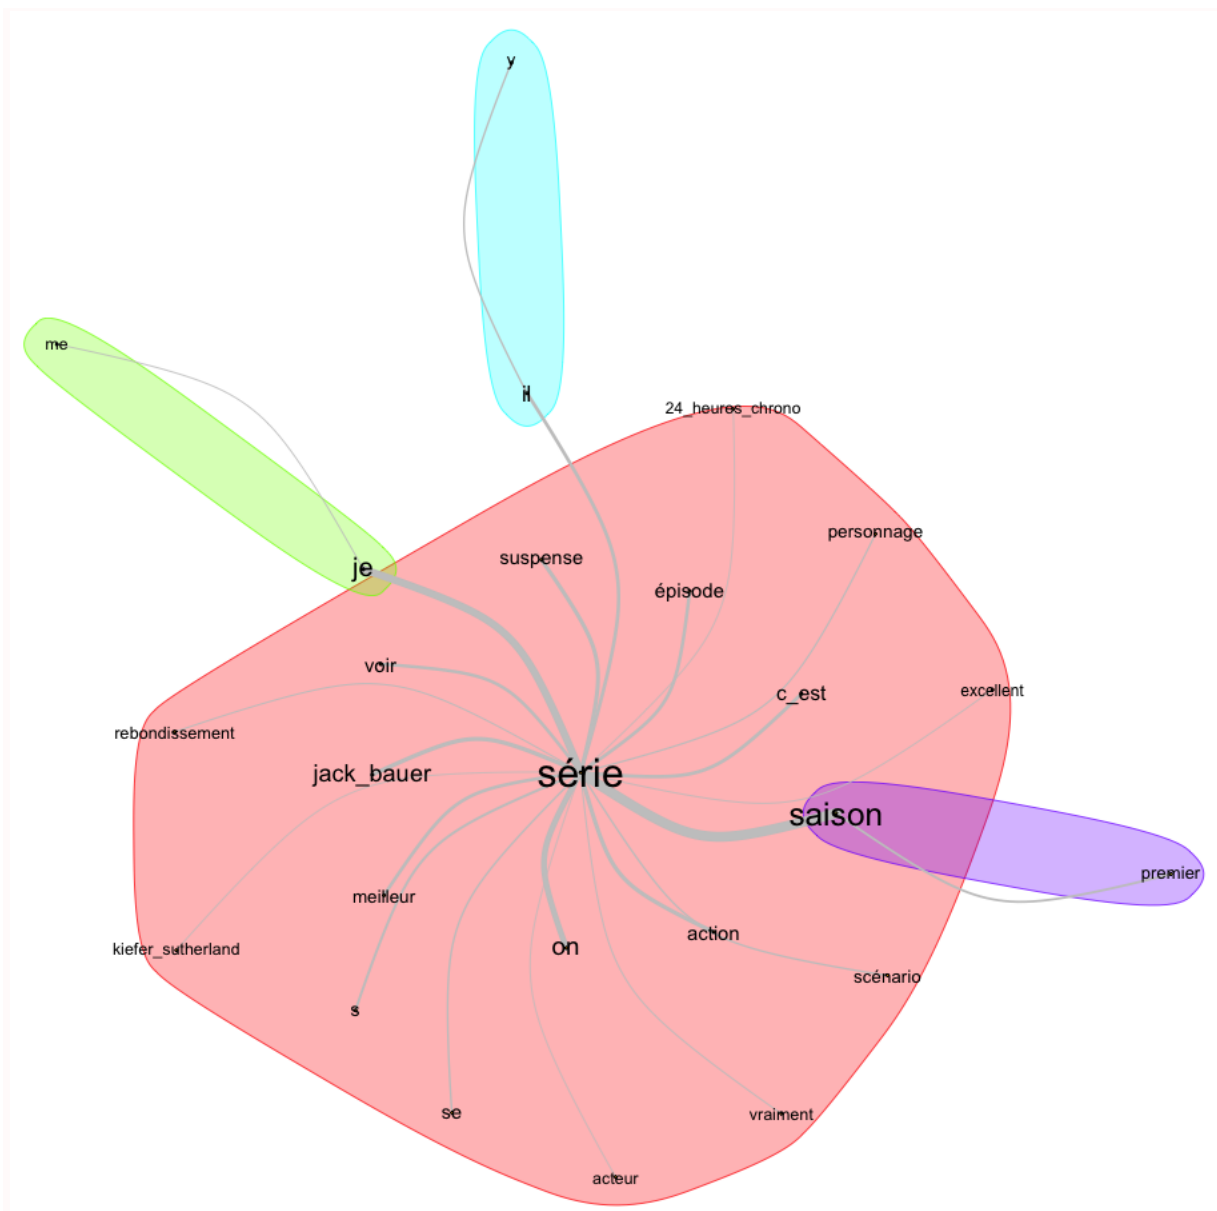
y

me

il

24_heures_chrono

personnage

je

suspense

épisode

voir

c_est

excellent

rebondissement

jack_bauer

série

saison

premier

meilleur

kiefer_sutherland

on

action

scénario

s

se

vraiment

acteur